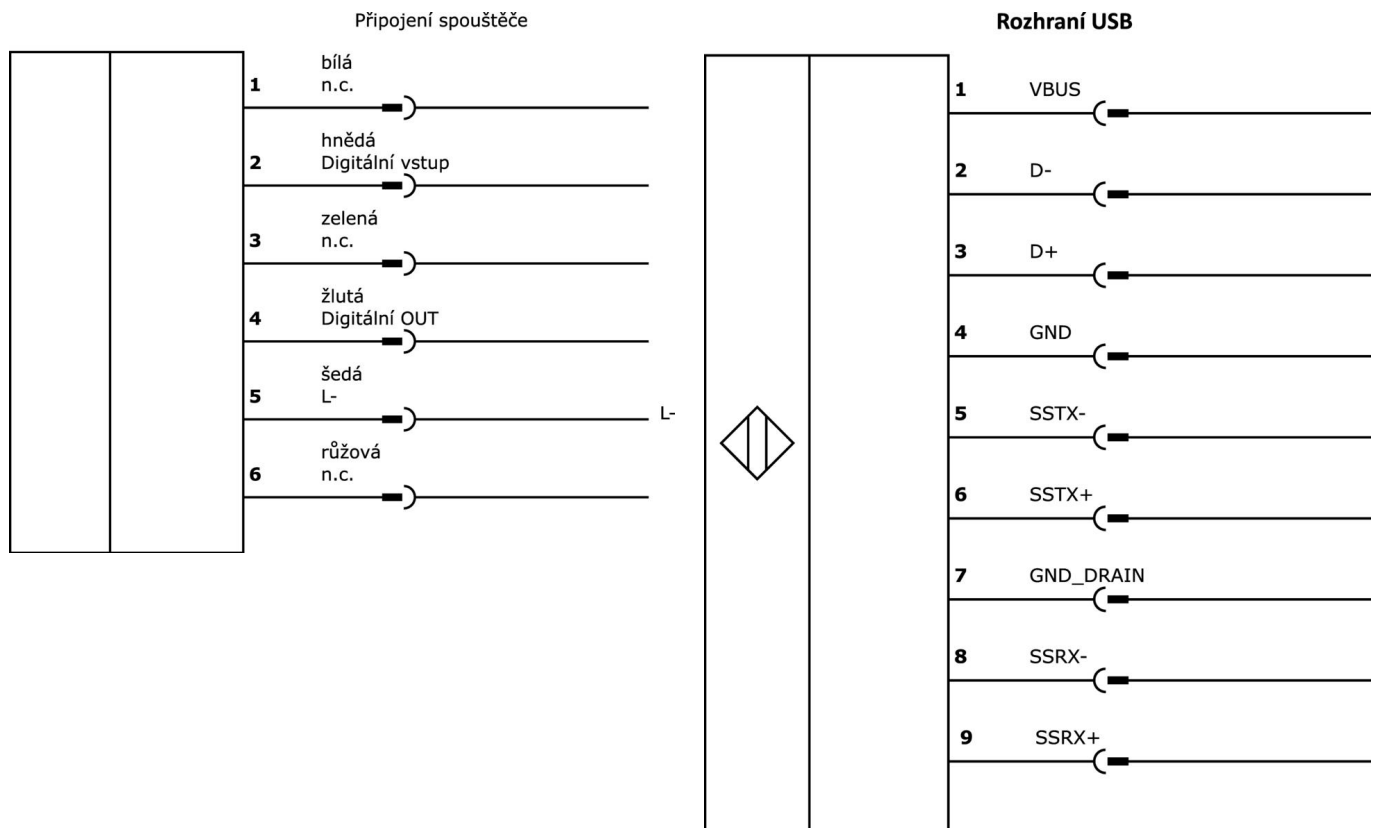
Připojení spouštěče

1 bílá n.c.

2 hnědá Digitální vstup

3 zelená n.c.

4 žlutá Digitální OUT

5 šedá L-

L-

6 růžová n.c.

Rozhraní USB

1 VBUS

2 D-

3 D+

4 GND

5 SSTX-

6 SSTX+

7 GND_DRAIN

8 SSRX-

9 SSRX+